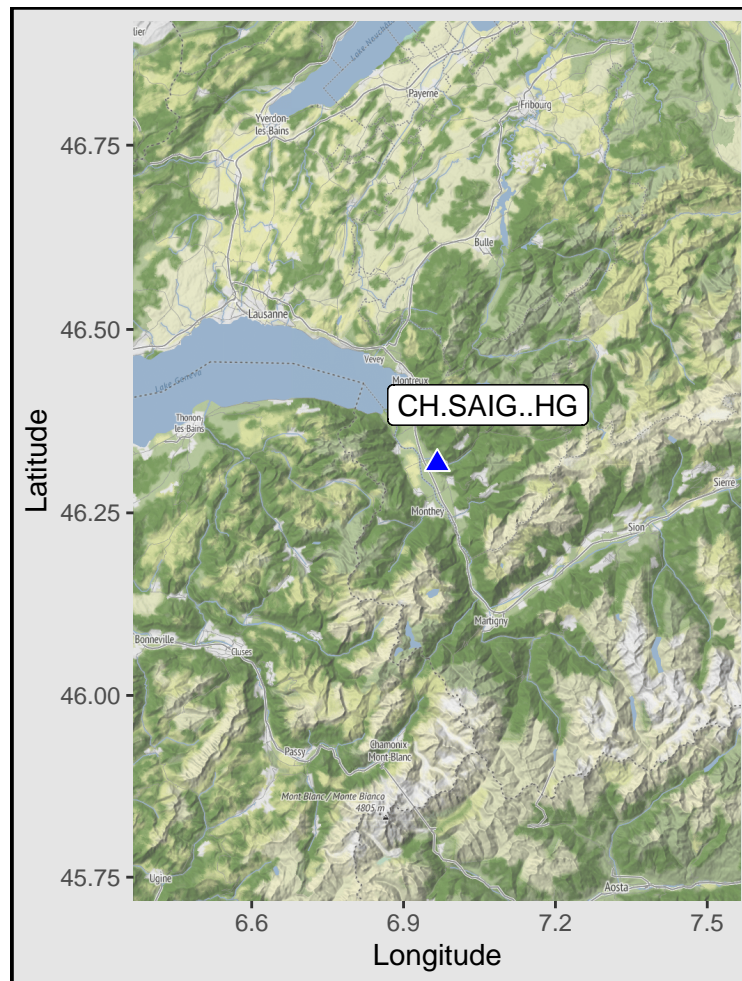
Lake Neuchâtel
Payerne
Yverdon-les-Bains
Fribourg
Bulle
Lausanne
Vevey
Lake Geneva
Montreux
Thonon-les-Bains
CH.SAIG..HG
Monthey
Sierre
Sion
Martigny
Bonneville
Cluses
Passy
Chamonix-Mont-Blanc
Mont Blanc / Monte Bianco 4805 m
Ugine
Aosta

46.75
46.50
46.25
46.00
45.75
Latitude

6.6
6.9
7.2
7.5
Longitude